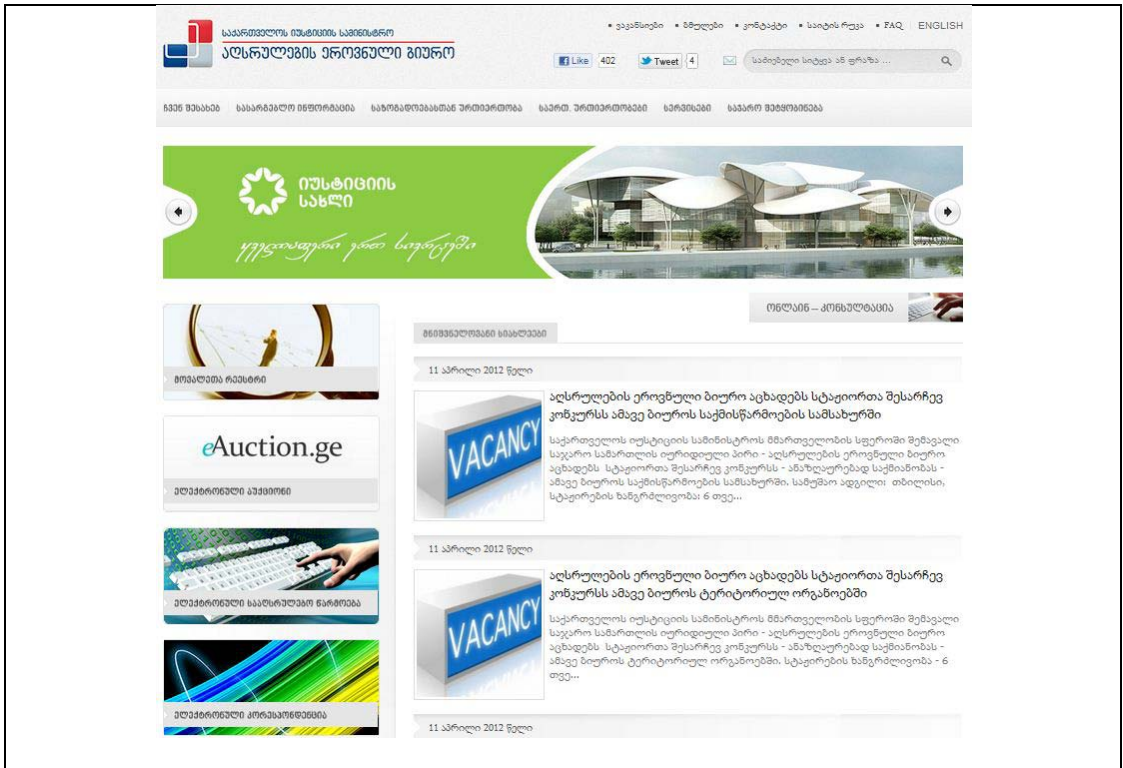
საქართველოს იუსტიციის სამინისტრო
აღსრულების ეროვნული ბიურო

• ვაკანსიები • ბმულები • კონტაქტი • საიტის რუკა • FAQ ENGLISH

Like 402 Tweet 4

საძიებელი სიტყვა ან ფრაზა ...

ჩვენს შესახებ საპარტნიორო ინფორმაცია საზოგადოებასთან ურთიერთობა საერთ. ურთიერთობები სერვისები საჯარო შეტყობინება

იუსტიციის სახლი

ყველაფერი ერთ სივრცეში

ონლაინ – კონსულტაცია

მოვალეთა რეესტრი

eAuction.ge

ელექტრონული აუქციონი

ელექტრონული სააღსრულებო წარმოება

ელექტრონული კორესპონდენცია

მნიშვნელოვანი სიახლეები

11 აპრილი 2012 წელი

აღსრულების ეროვნული ბიურო აცხადებს სტაჟიორთა შესარჩევ კონკურსს ამავე ბიუროს საქმისწარმოების სამსახურში

VACANCY

საქართველოს იუსტიციის სამინისტროს მმართველობის სფეროში შემავალი საჯარო სამართლის იურიდიული პირი - აღსრულების ეროვნული ბიურო აცხადებს სტაჟიორთა შესარჩევ კონკურსს - ანაზღაურებად საქმიანობას - ამავე ბიუროს საქმისწარმოების სამსახურში. სამუშაო ადგილი: თბილისი, სტაჟირების ხანგრძლივობა: 6 თვე...

11 აპრილი 2012 წელი

აღსრულების ეროვნული ბიურო აცხადებს სტაჟიორთა შესარჩევ კონკურსს ამავე ბიუროს ტერიტორიულ ორგანოებში

VACANCY

საქართველოს იუსტიციის სამინისტროს მმართველობის სფეროში შემავალი საჯარო სამართლის იურიდიული პირი - აღსრულების ეროვნული ბიურო აცხადებს სტაჟიორთა შესარჩევ კონკურსს - ანაზღაურებად საქმიანობას - ამავე ბიუროს ტერიტორიულ ორგანოებში. სტაჟირების ხანგრძლივობა - 6 თვე...

11 აპრილი 2012 წელი